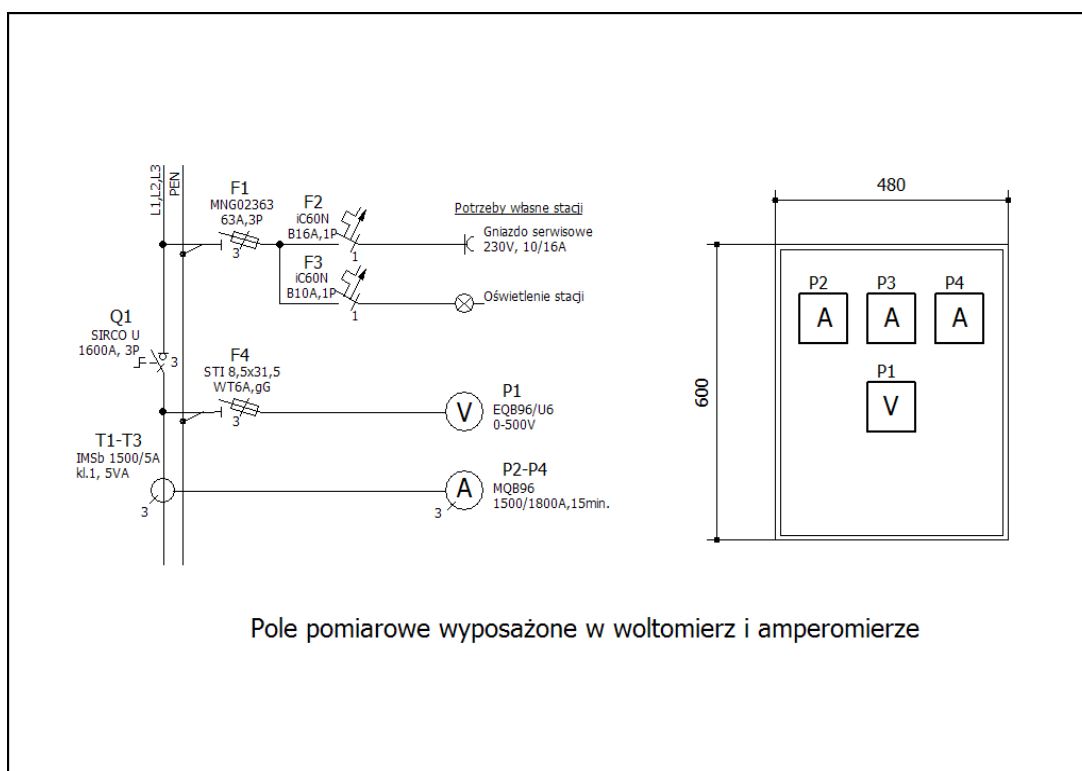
L1,L2,L3
PEN

F1
MNG02363
63A,3P
3

F2
iC60N
B16A,1P
1

F3
iC60N
B10A,1P
1

Potrzeby własne stacji
Gniazdo serwisowe
230V, 10/16A

Oświetlenie stacji

Q1
SIRCO U
1600A, 3P
3

F4
STI 8,5x31,5
WT6A,gG
3

P1
EQB96/U6
0-500V

V

T1-T3
IMSb 1500/5A
kl.1, 5VA
3

P2-P4
MQB96
1500/1800A,15min.

A
3

480

600

P2
A
P3
A
P4
A
P1
V

Pole pomiarowe wyposażone w woltomierz i amperomierze